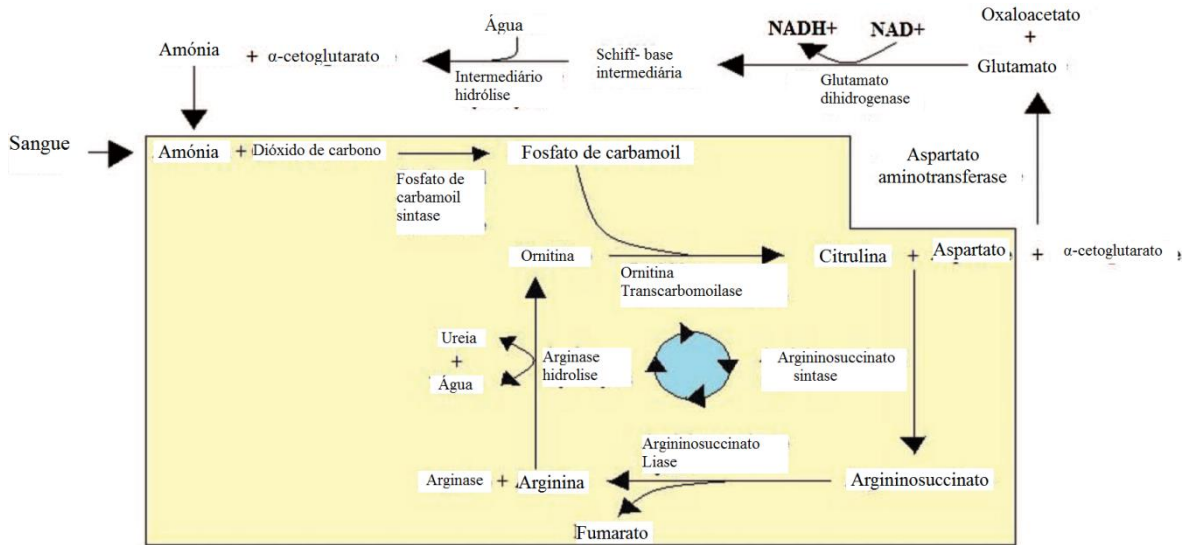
Água

NADH+ NAD+

Oxaloacetato
+
Glutamato

Amónia + α-cetoglutarato

Intermediário hidrólise

Schiff- base intermediária

Glutamato dihidrogenase

Sangue

Amónia + Dióxido de carbono

Fosfato de carbamoil sintase

Fosfato de carbamoil

Aspartato aminotransferase

Ornitina

Ornitina Transcarbomoilase

Citrulina + Aspartato + α-cetoglutarato

Ureia
+
Água

Arginase hidrolise

Argininosuccinato sintase

Argininosuccinato Liase

Arginase + Arginina

Argininosuccinato

Fumarato